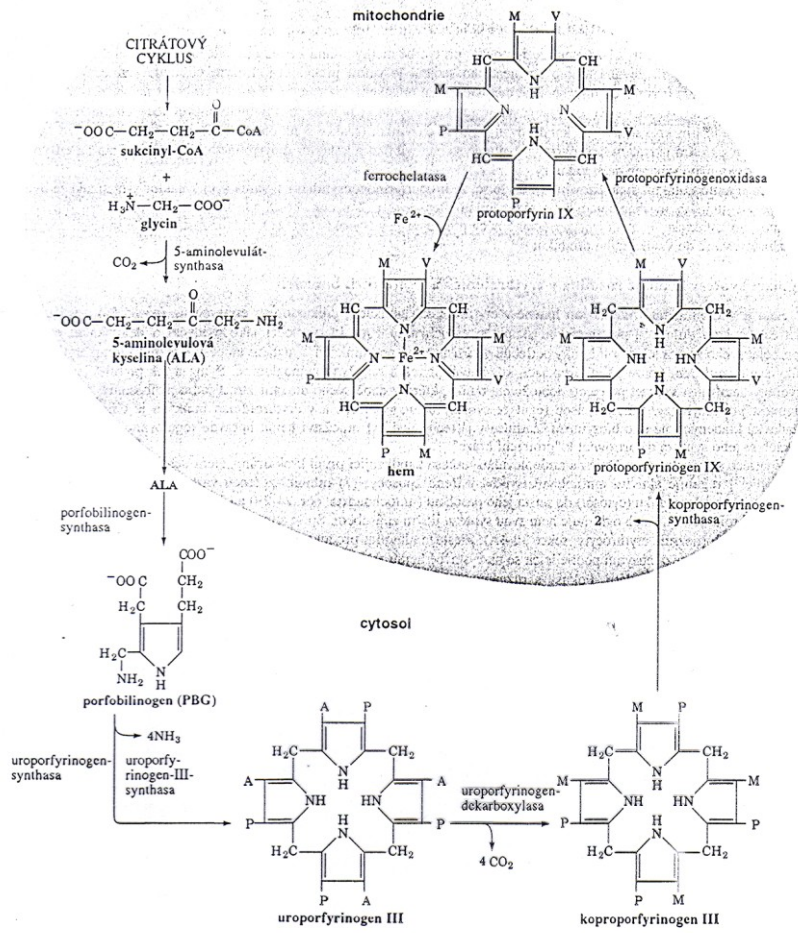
mitochondrie

CITRÁTOVÝ CYKLUS

$^{-}OOC-CH_2-CH_2-\overset{O}{\overset{\|}{C}}-CoA$
sukcinyl-CoA

+

$H_3\overset{+}{N}-CH_2-COO^-$
glycin

$CO_2$

5-aminolevulát-synthasa

$^{-}OOC-CH_2-CH_2-\overset{O}{\overset{\|}{C}}-CH_2-NH_2$
5-aminolevulová kyselina (ALA)

ALA

porfobilinogen-synthasa

$^{-}OOC$ $COO^-$ $CH_2$ $H_2C$ $H_2C$ $NH_2$ N H

porfobilinogen (PBG)

$4NH_3$

uroporfyrinogen-synthasa

uroporfyrinogen-III-synthasa

M V HC CH M N H N V P N H HC CH P

protoporfyrin IX

ferrochelatasa

protoporfyrinogenoxidasa

$Fe^{2+}$

M V HC CH M N $Fe^{2+}$ N M P N HC CH P M

hem

M V $H_2C$ $CH_2$ M NH H N HN M V P N H $H_2C$ $CH_2$ P M

protoporfyrinogen IX

koproporfyrinogen-synthasa

2

cytosol

A P $H_2C$ $CH_2$ A NH N H HN A P N H P $H_2C$ $CH_2$ P A

uroporfyrinogen III

uroporfyrinogen-dekarboxylasa

$4 CO_2$

M P $H_2C$ $CH_2$ M NH N H HN M P N H P $H_2C$ $CH_2$ P M

koproporfyrinogen III